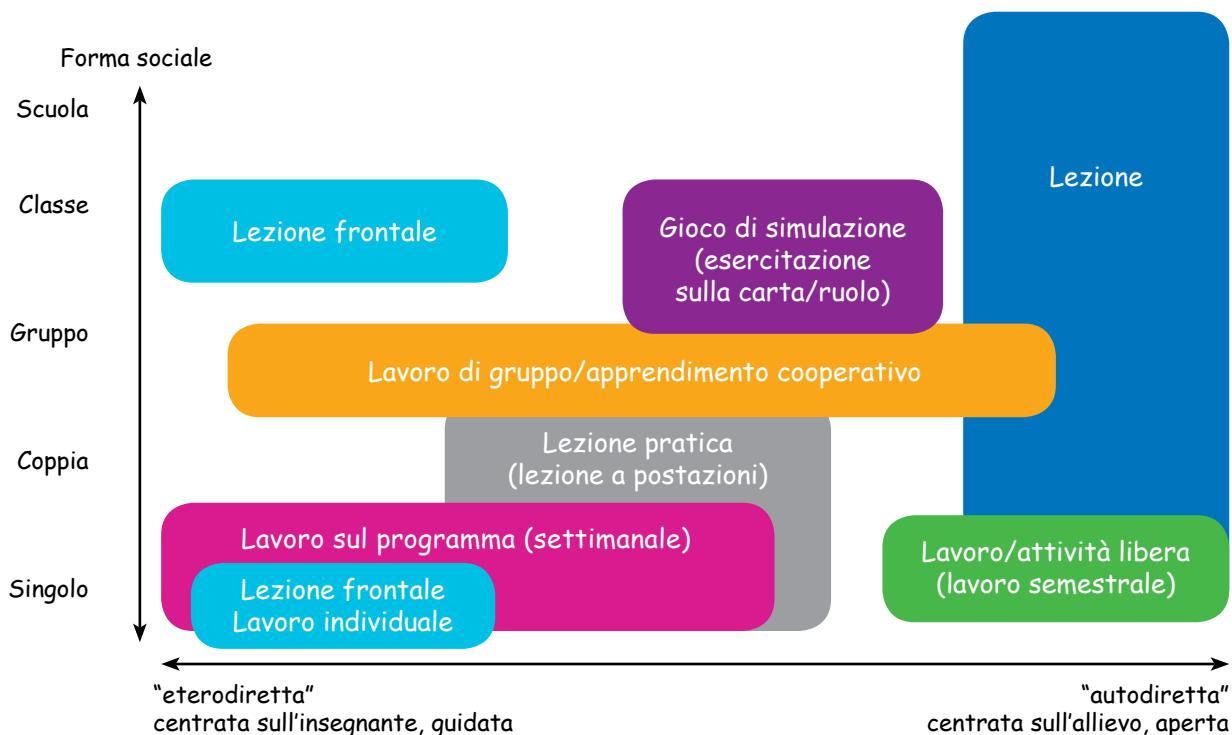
Forma sociale

Scuola

Classe

Gruppo

Coppia

Singolo

Lezione frontale

Gioco di simulazione (esercitazione sulla carta/ruolo)

Lezione

Lavoro di gruppo/apprendimento cooperativo

Lezione pratica (lezione a postazioni)

Lavoro sul programma (settimanale)

Lezione frontale Lavoro individuale

Lavoro/attività libera (lavoro semestrale)

"eterodiretta"
centrata sull'insegnante, guidata

"autodiretta"
centrata sull'allievo, aperta